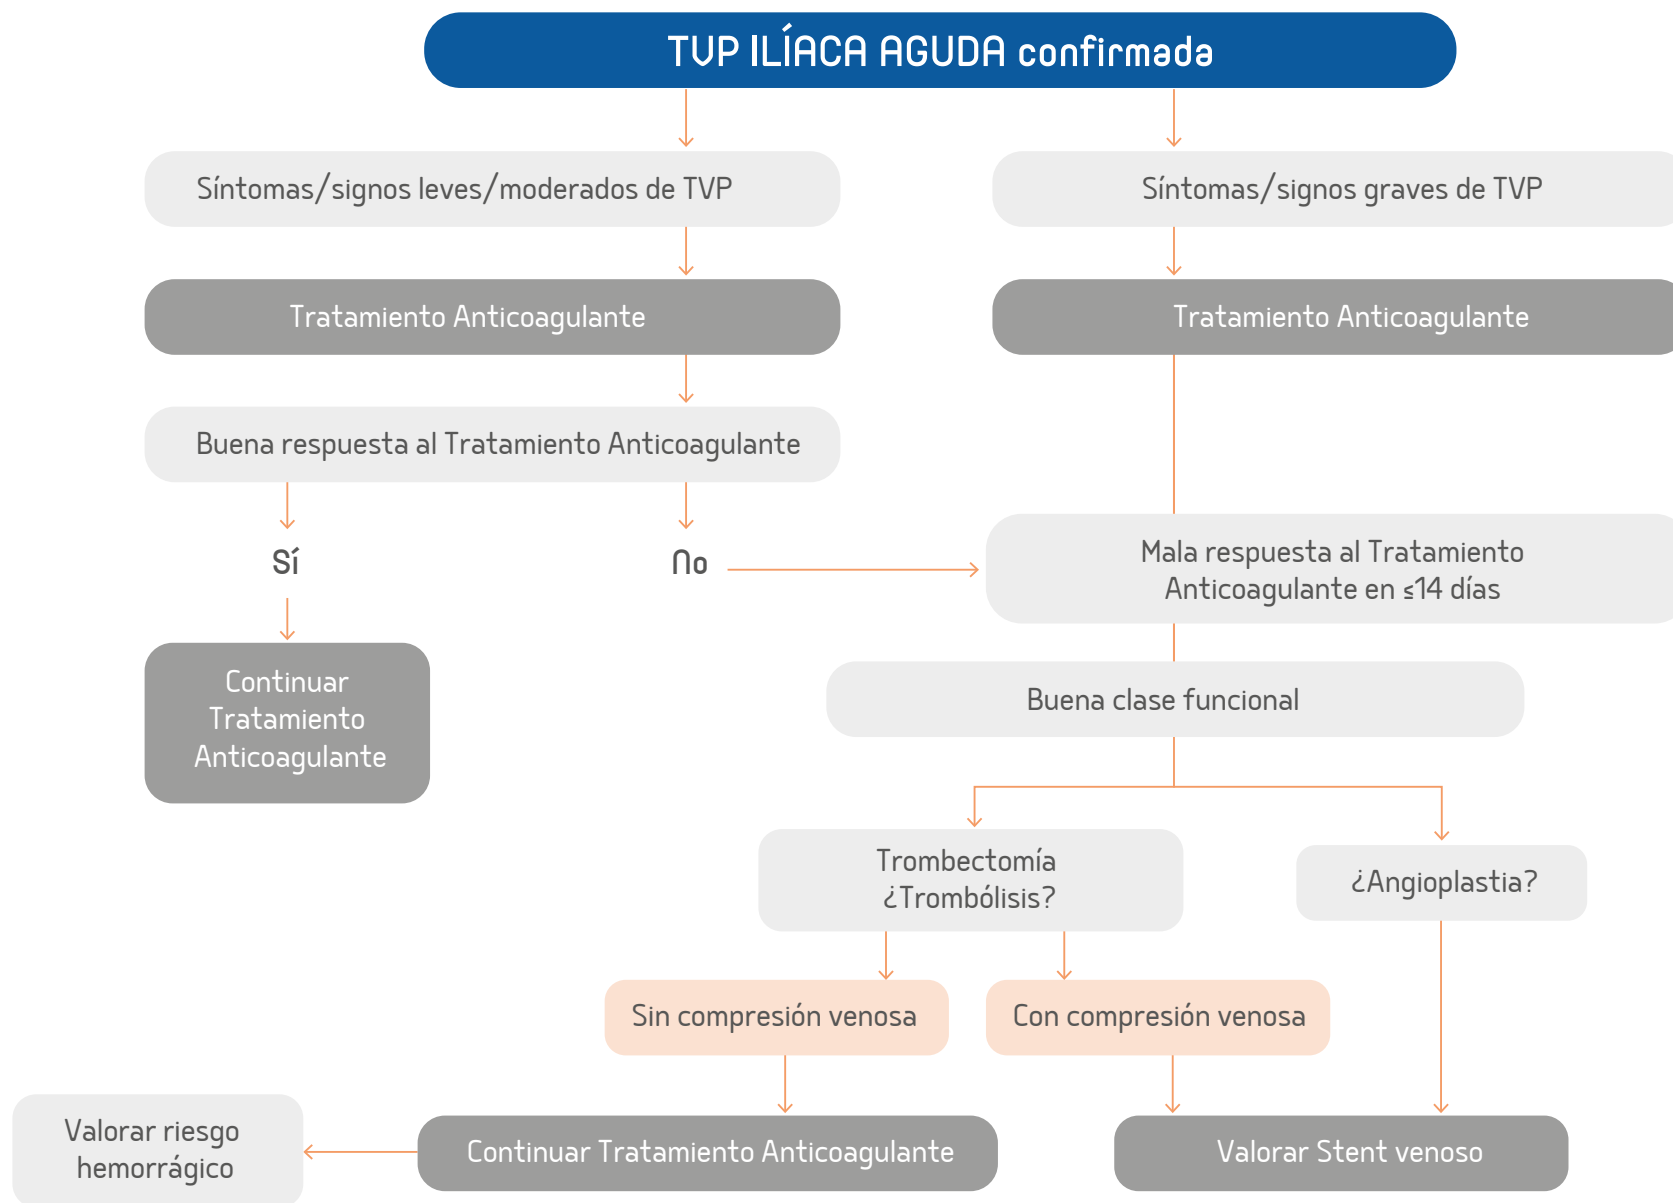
TVP ILÍACA AGUDA confirmada

Síntomas/signos leves/moderados de TVP

Síntomas/signos graves de TVP

Tratamiento Anticoagulante

Tratamiento Anticoagulante

Buena respuesta al Tratamiento Anticoagulante

Sí

No

Mala respuesta al Tratamiento Anticoagulante en ≤14 días

Continuar Tratamiento Anticoagulante

Buena clase funcional

Trombectomía ¿Trombólisis?

¿Angioplastia?

Sin compresión venosa

Con compresión venosa

Valorar riesgo hemorrágico

Continuar Tratamiento Anticoagulante

Valorar Stent venoso